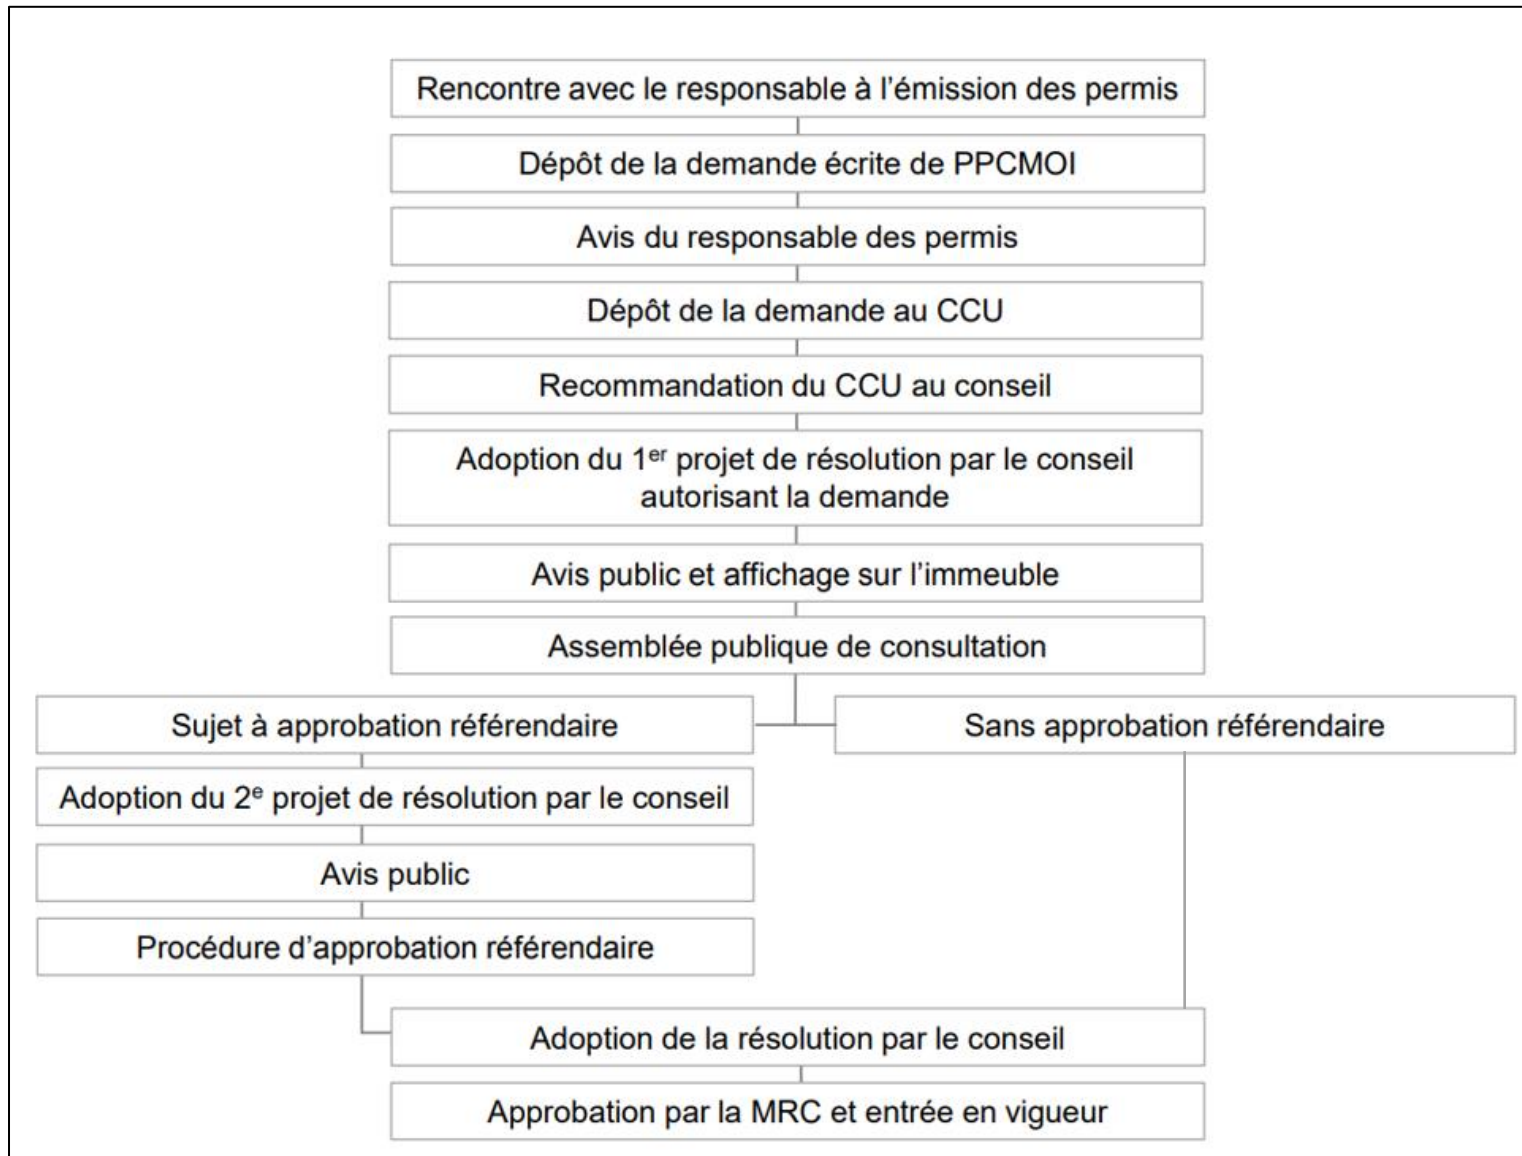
Rencontre avec le responsable à l’émission des permis

Dépôt de la demande écrite de PPCMOI

Avis du responsable des permis

Dépôt de la demande au CCU

Recommandation du CCU au conseil

Adoption du 1$^{er}$ projet de résolution par le conseil autorisant la demande

Avis public et affichage sur l’immeuble

Assemblée publique de consultation

Sujet à approbation référendaire

Sans approbation référendaire

Adoption du 2$^{e}$ projet de résolution par le conseil

Avis public

Procédure d’approbation référendaire

Adoption de la résolution par le conseil

Approbation par la MRC et entrée en vigueur